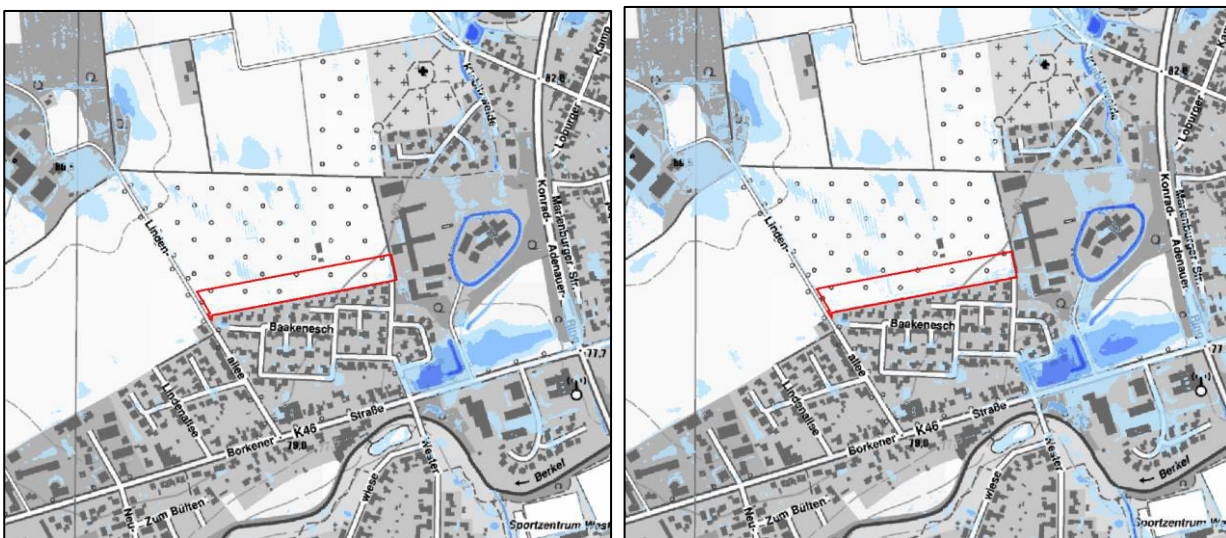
82.8
Kalkwiese
Loburger
Konrad-Adenauer-
Marienburger Str.
Linden-
allee
Baakenesch
77.7
Lindenglase
Borkener
K46
79.0
Straße
Wester
Berkel
wiese
Zum Bulten
Neu-
Sportzentrum West

82.8
Loburger
Konrad-Adenauer-
Marienburger Str.
Linden-
allee
Baakenesch
77
Lindenglase
Borkener
K46
79.0
Straße
Wester
Berkel
wiese
Zum Bulten
Neu-
Sportzentrum West